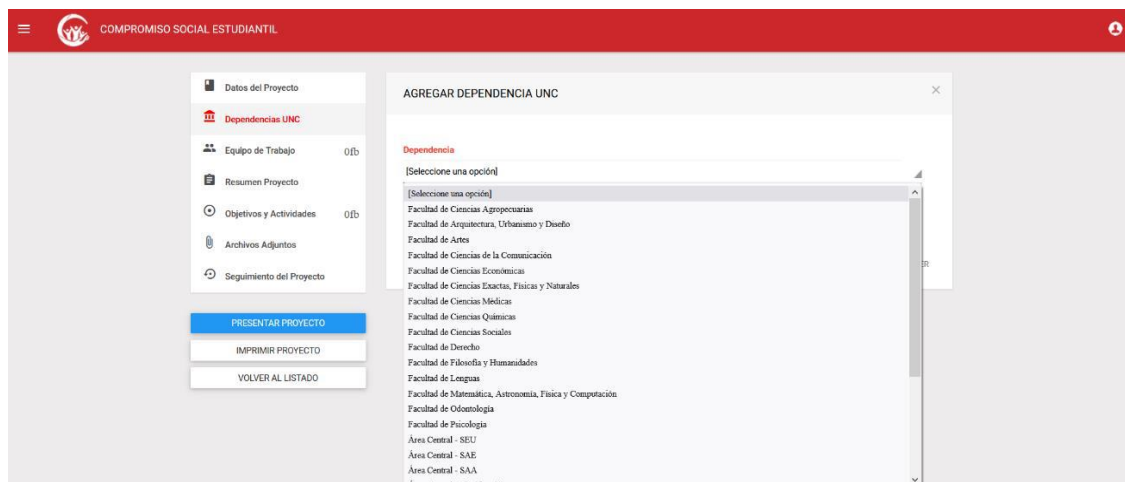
COMPROMISO SOCIAL ESTUDIANTIL

Datos del Proyecto
Dependencias UNC
Equipo de Trabajo 0fb
Resumen Proyecto
Objetivos y Actividades 0fb
Archivos Adjuntos
Seguimiento del Proyecto

PRESENTAR PROYECTO
IMPRIMIR PROYECTO
VOLVER AL LISTADO

AGREGAR DEPENDENCIA UNC
×

Dependencia
[Seleccione una opción]
[Seleccione una opción]
Facultad de Ciencias Agropecuarias
Facultad de Arquitectura, Urbanismo y Diseño
Facultad de Artes
Facultad de Ciencias de la Comunicación
Facultad de Ciencias Económicas
Facultad de Ciencias Exactas, Físicas y Naturales
Facultad de Ciencias Médicas
Facultad de Ciencias Químicas
Facultad de Ciencias Sociales
Facultad de Derecho
Facultad de Filosofía y Humanidades
Facultad de Lenguas
Facultad de Matemática, Astronomía, Física y Computación
Facultad de Odontología
Facultad de Psicología
Área Central - SEU
Área Central - SAE
Área Central - SAA
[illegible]